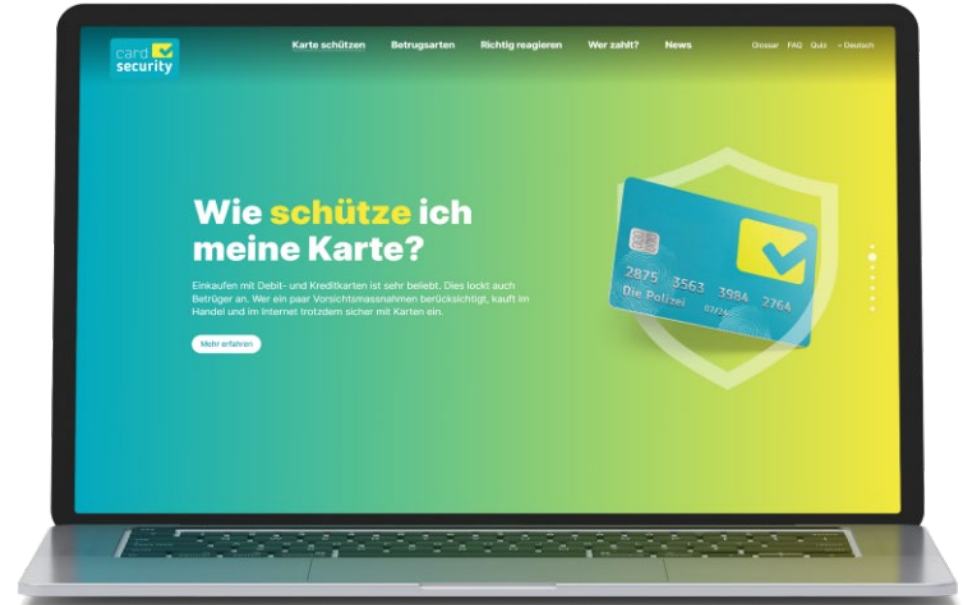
card security

Karte schützen Betrugsarten Richtig reagieren Wer zahlt? News

Glossar FAQ Quiz Deutsch

Wie schütze ich meine Karte?

Einkaufen mit Debit- und Kreditkarten ist sehr beliebt. Dies lockt auch Betrüger an. Wer ein paar Vorsichtsmassnahmen berücksichtigt, kauft im Handel und im Internet trotzdem sicher mit Karten ein.

Mehr erfahren

2875 3563 3984 2764
Die Polizei 02/26